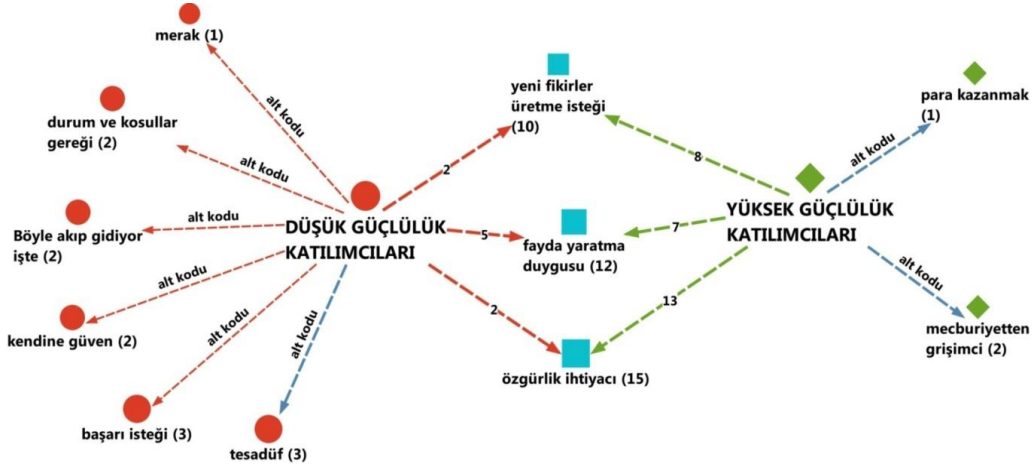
merak (1)

alt kodu

durum ve kosullar gereği (2)

alt kodu

alt kodu

Böyle akıp gidiyor işte (2)

alt kodu

kendine güven (2)

alt kodu

başarı isteği (3)

alt kodu

tesadüf (3)

DÜŞÜK GÜÇLÜLÜK KATILIMCILARI

2

5

2

yeni fikirler üretme isteği (10)

fayda yaratma duygusu (12)

özgürlik ihtiyacı (15)

8

7

13

YÜKSEK GÜÇLÜLÜK KATILIMCILARI

alt kodu

para kazanmak (1)

alt kodu

mecburiyetten grişimci (2)